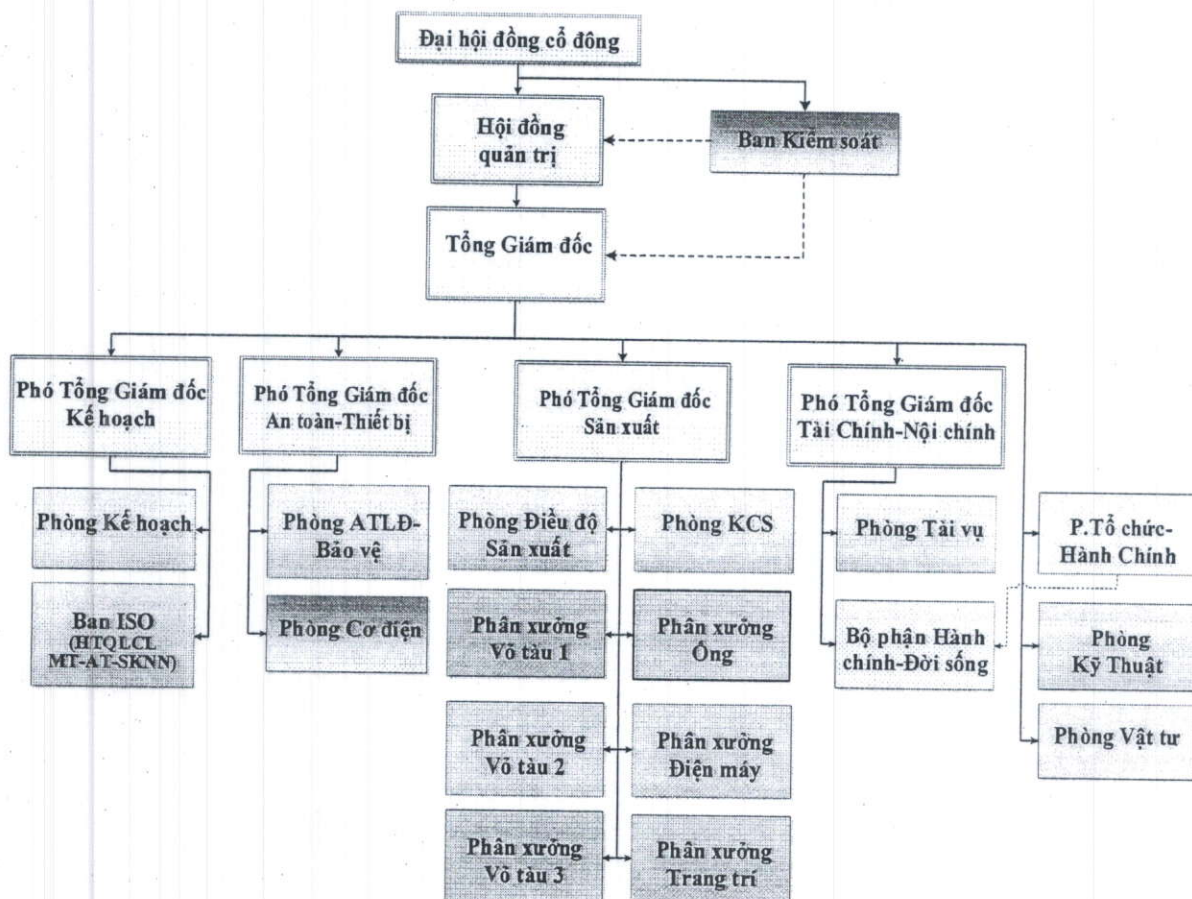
Đại hội đồng cổ đông

Hội đồng quản trị

Ban Kiểm soát

Tổng Giám đốc

Phó Tổng Giám đốc Kế hoạch

Phó Tổng Giám đốc An toàn-Thiết bị

Phó Tổng Giám đốc Sản xuất

Phó Tổng Giám đốc Tài Chính-Nội chính

Phòng Kế hoạch

Ban ISO (HTQLCL MT-AT-SKNN)

Phòng ATLĐ-Bảo vệ

Phòng Cơ điện

Phòng Điều độ Sản xuất

Phòng KCS

Phân xưởng Vỏ tàu 1

Phân xưởng Ống

Phân xưởng Vỏ tàu 2

Phân xưởng Điện máy

Phân xưởng Vỏ tàu 3

Phân xưởng Trang trí

Phòng Tài vụ

Bộ phận Hành chính-Đời sống

P.Tổ chức-Hành Chính

Phòng Kỹ Thuật

Phòng Vật tư